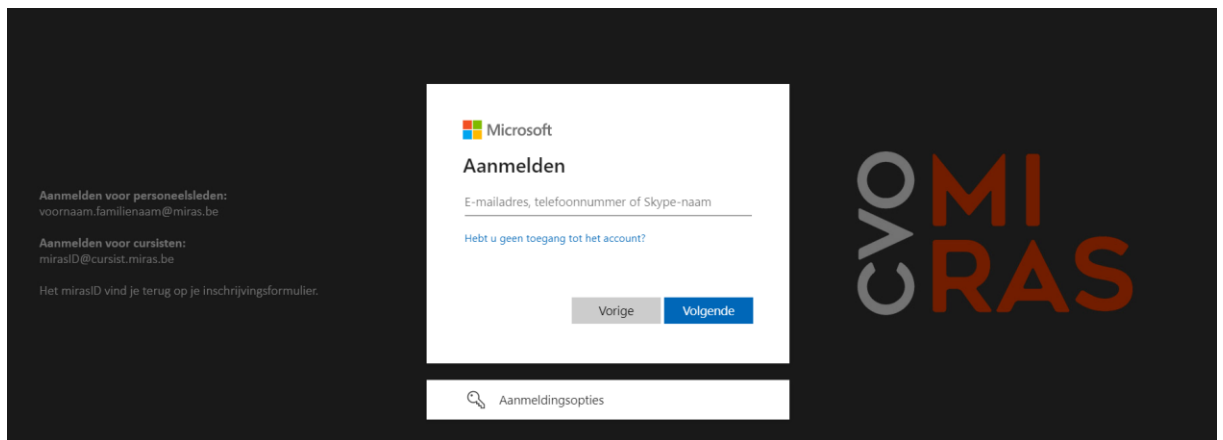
Aanmelden voor personeelsleden:
voornaam.familienaam@miras.be

Aanmelden voor cursisten:
mirasID@cursist.miras.be

Het mirasID vind je terug op je inschrijvingsformulier.

Microsoft

Aanmelden

E-mailadres, telefoonnummer of Skype-naam

Hebt u geen toegang tot het account?

Vorige

Volgende

Aanmeldingsopties

CVO MIRAS